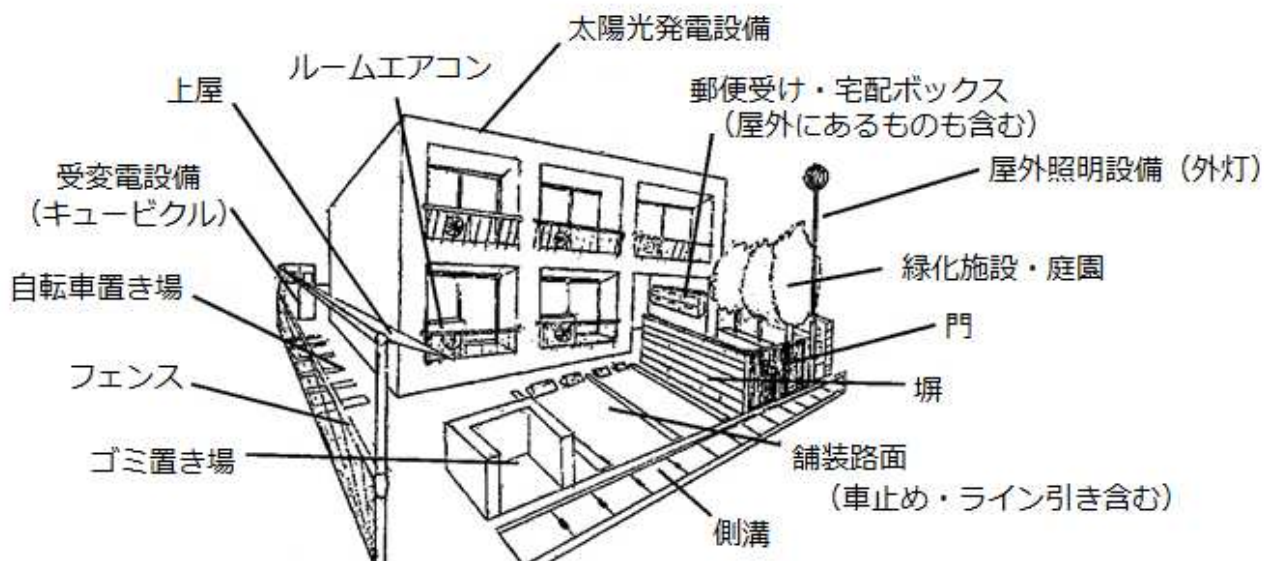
太陽光発電設備

ルームエアコン

上屋

郵便受け・宅配ボックス
（屋外にあるものも含む）

受変電設備
（キュービクル）

屋外照明設備（外灯）

緑化施設・庭園

自転車置き場

門

フェンス

塀

ゴミ置き場

舗装路面
（車止め・ライン引き含む）

側溝